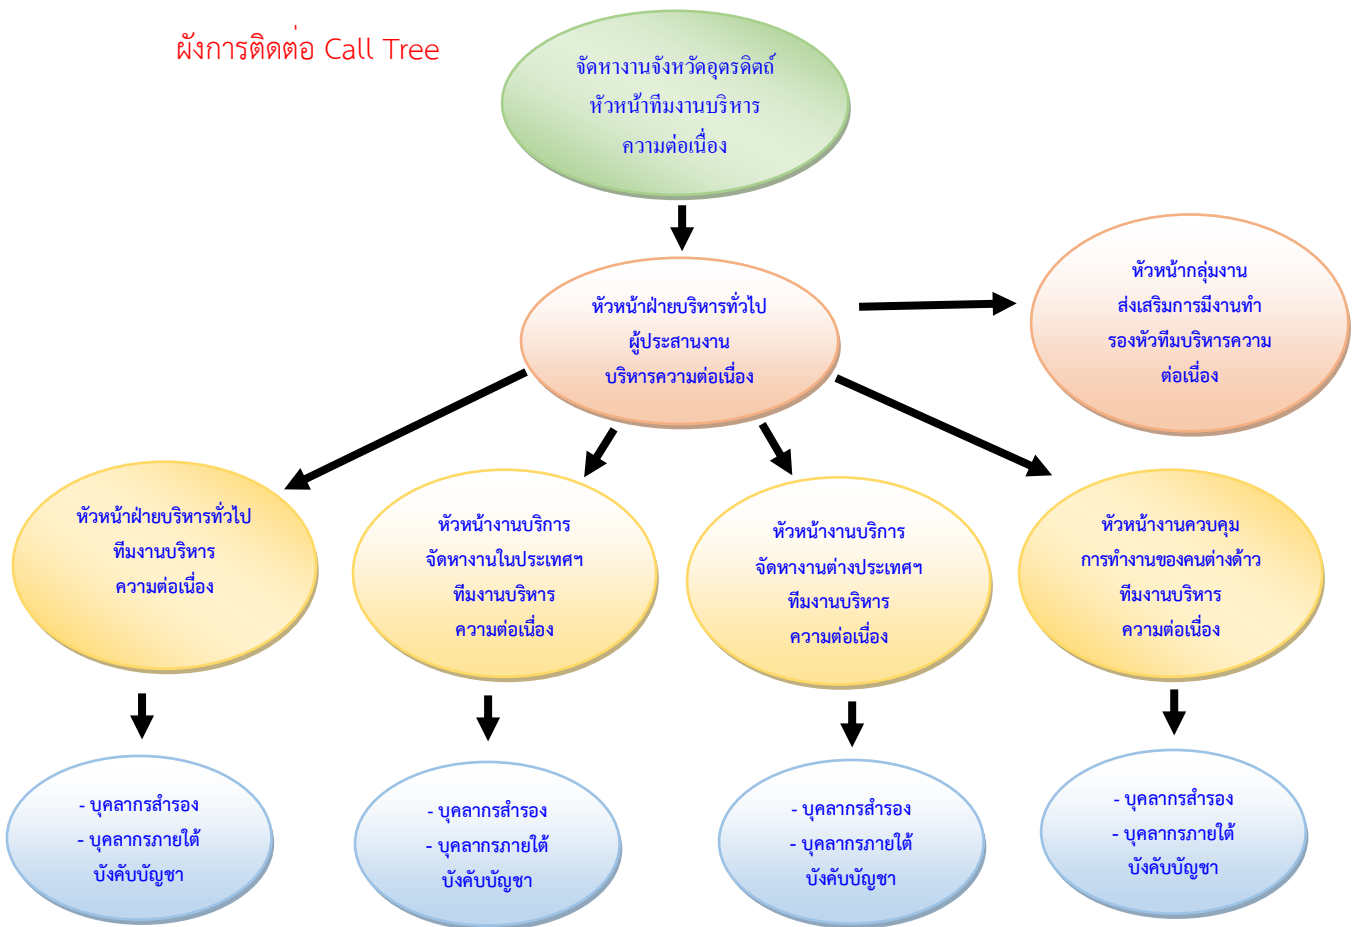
ผังการติดต่อ Call Tree

จัดหางานจังหวัดอุตรดิตถ์
หัวหน้าทีมงานบริหาร
ความต่อเนื่อง

หัวหน้าฝ่ายบริหารทั่วไป
ผู้ประสานงาน
บริหารความต่อเนื่อง

หัวหน้ากลุ่มงาน
ส่งเสริมการมีงานทำ
รองหัวทีมบริหารความ
ต่อเนื่อง

หัวหน้าฝ่ายบริหารทั่วไป
ทีมงานบริหาร
ความต่อเนื่อง

หัวหน้างานบริการ
จัดหางานในประเทศฯ
ทีมงานบริหาร
ความต่อเนื่อง

หัวหน้างานบริการ
จัดหางานต่างประเทศฯ
ทีมงานบริหาร
ความต่อเนื่อง

หัวหน้างานควบคุม
การทำงานของคนต่างด้าว
ทีมงานบริหาร
ความต่อเนื่อง

- บุคลากรสำรอง
- บุคลากรภายใต้
บังคับบัญชา

- บุคลากรสำรอง
- บุคลากรภายใต้
บังคับบัญชา

- บุคลากรสำรอง
- บุคลากรภายใต้
บังคับบัญชา

- บุคลากรสำรอง
- บุคลากรภายใต้
บังคับบัญชา